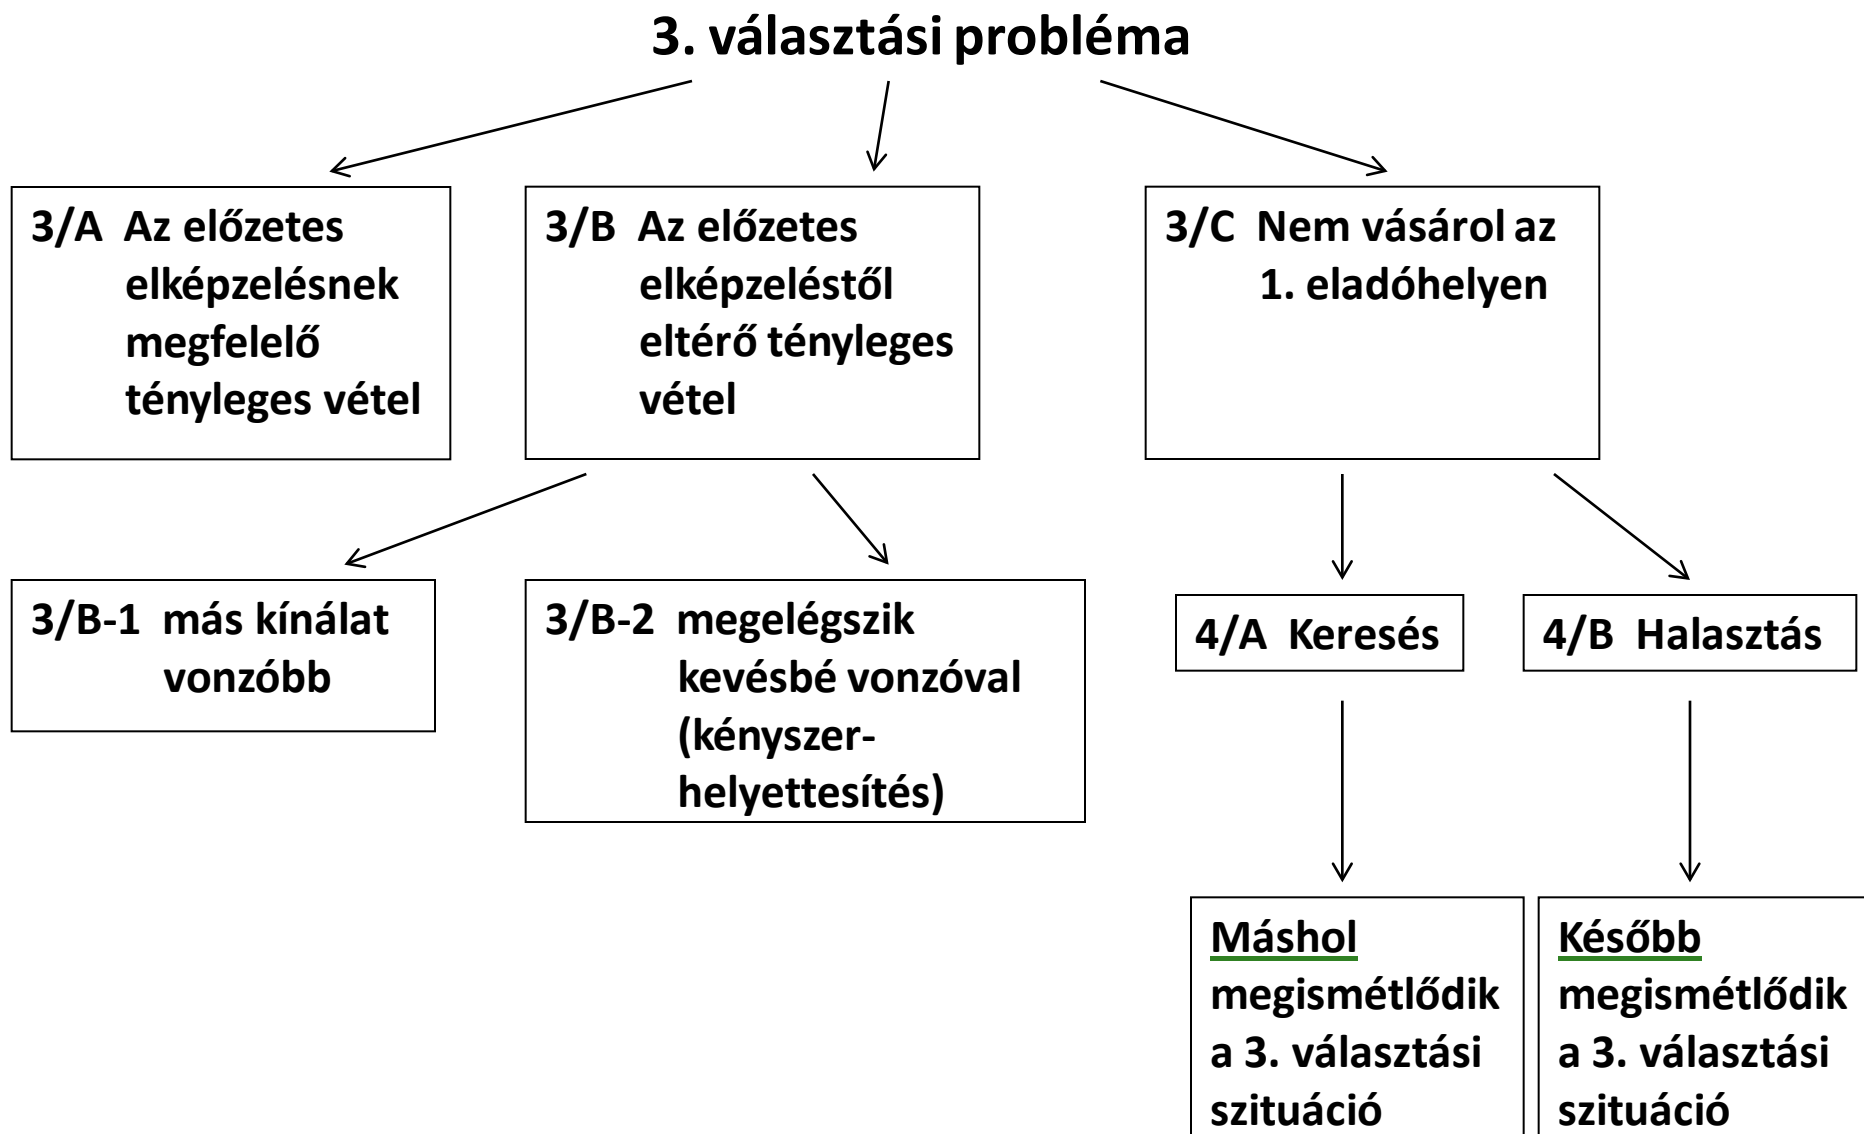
3. választási probléma

3/A Az előzetes elképzelésnek megfelelő tényleges vétel

3/B Az előzetes elképzeléstől eltérő tényleges vétel

3/C Nem vásárol az 1. eladóhelyen

3/B-1 más kínálat vonzóbb

3/B-2 megelégszik kevésbé vonzóval (kényszerhelyettesítés)

4/A Keresés

4/B Halasztás

Máshol megismétlődik a 3. választási szituáció

Később megismétlődik a 3. választási szituáció